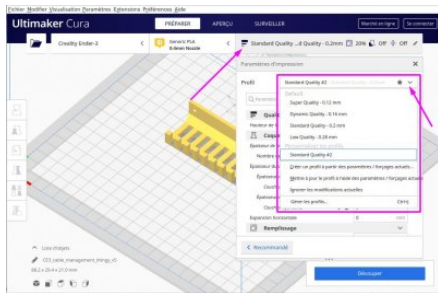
Fichier Modifier Visualisation Paramètres Extensions Préférences Aide

Ultimaker Cura

PRÉPARER APERÇU SURVEILLER

Marché en ligne Se connecter

Creality Ender-3

Generic PLA 0.4mm Nozzle

Standard Quality ...d Quality - 0.2mm 20% Off Off

Paramètres d'impression

Profil Standard Quality #2

Default

Super Quality - 0.12 mm

Dynamic Quality - 0.16 mm

Standard Quality - 0.2 mm

Low Quality - 0.28 mm

Standard Quality #2

Créer un profil à partir des paramètres / forçages actuels...

Mettre à jour le profil à l'aide des paramètres / forçages actuels

Ignorer les modifications actuelles

Gérer les profils... Ctrl+J

Qualit

Hauteur de

Coque

Epaisseur de

Nombre d

Epaisseur du

Expansion horizontale

Remplissage

Recommandé

Liste d'objets

CE3_cable_management_thingy_v5

86.2 x 29.4 x 21.0 mm

Découper